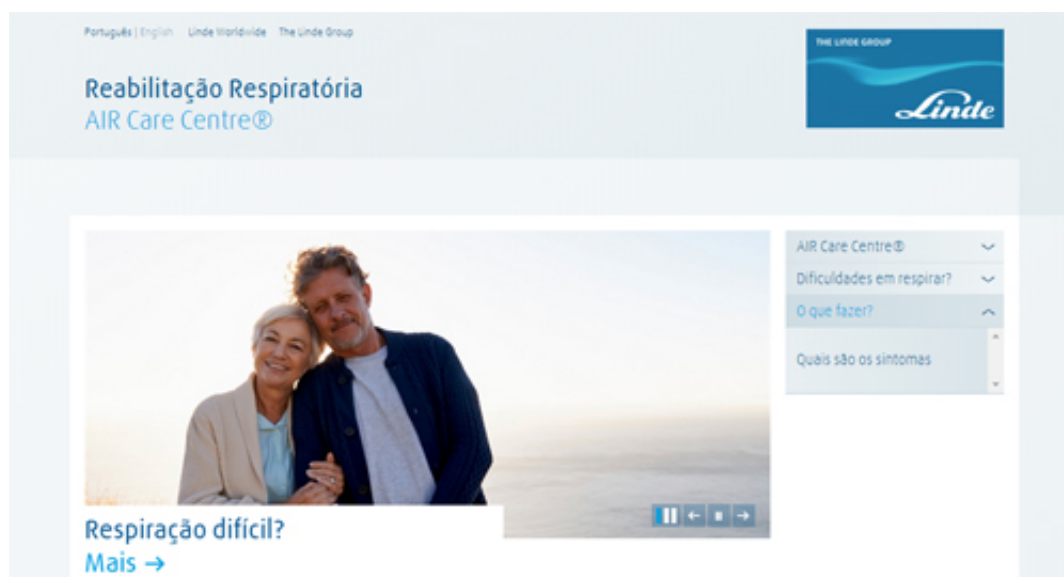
Português | English Linde Worldwide The Linde Group

Reabilitação Respiratória
AIR Care Centre®

THE LINDE GROUP
Linde

AIR Care Centre®
Dificuldades em respirar?
O que fazer?
Quais são os sintomas

Respiração difícil?
Mais →